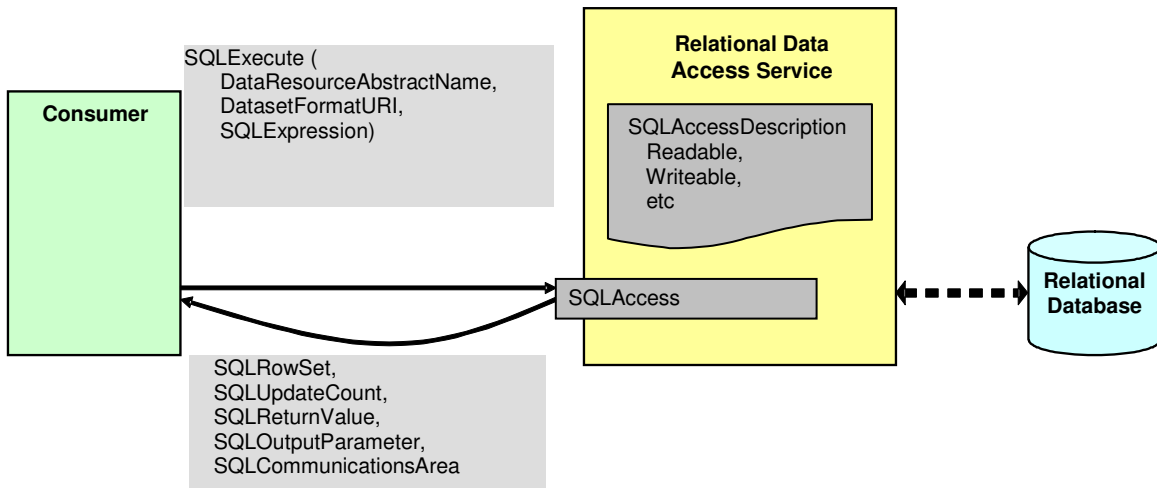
SQLExecute (
DataResourceAbstractName,
DatasetFormatURI,
SQLExpression)

Consumer

Relational Data Access Service

SQLAccessDescription
Readable,
Writeable,
etc

SQLAccess

Relational Database

SQLRowSet,
SQLUpdateCount,
SQLReturnValue,
SQLOutputParameter,
SQLCommunicationsArea